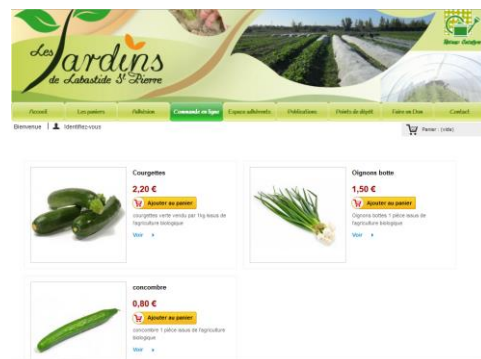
Les Jardins de Labastide St Pierre

Accueil | Les paniers | Adhésion | Commande en ligne | Espace adhérents | Publications | Points de dépôt | Faire un Don | Contact

Bienvenue | Identifiez-vous

Panier : (vide)

Courgettes
2,20 €
Ajouter au panier
courgettes verte vendu par 1kg issus de l'agriculture biologique
Voir »

Oignons botte
1,50 €
Ajouter au panier
Oignons bottes 1 pièce issus de l'agriculture biologique
Voir »

concombre
0,80 €
Ajouter au panier
concombre 1 pièce issus de l'agriculture biologique
Voir »